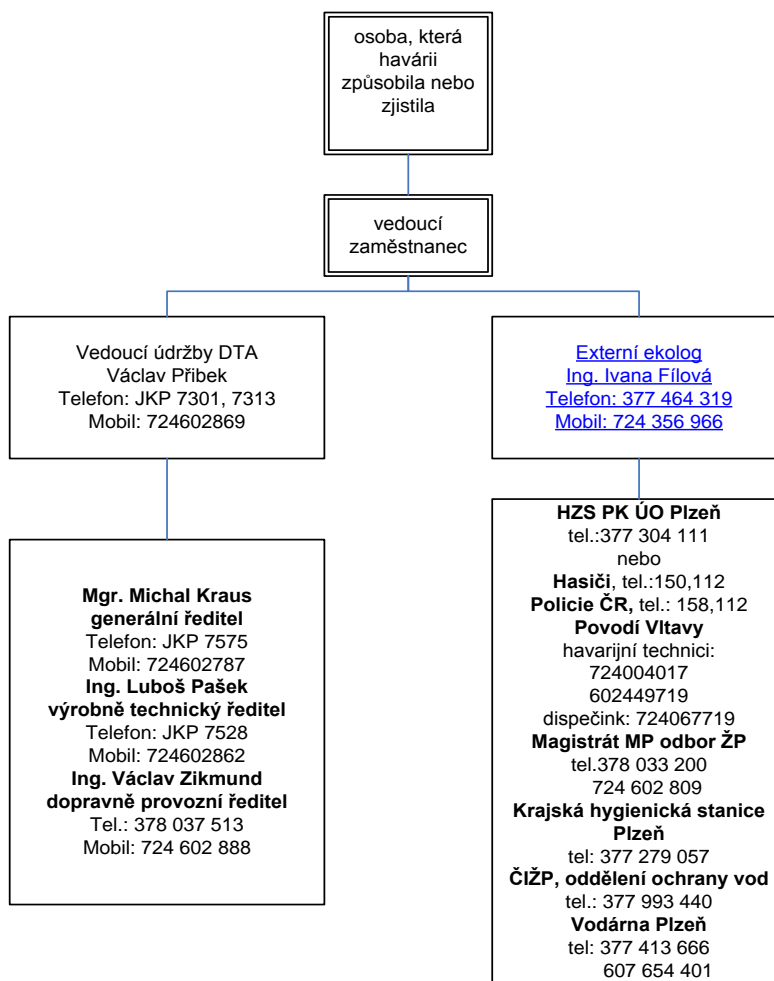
osoba, která havárii způsobila nebo zjistila

vedoucí zaměstnanec

Vedoucí údržby DTA
Václav Přibek
Telefon: JKP 7301, 7313
Mobil: 724602869

Externí ekolog
Ing. Ivana Fílová
Telefon: 377 464 319
Mobil: 724 356 966

**Mgr. Michal Kraus**
**generální ředitel**
Telefon: JKP 7575
Mobil: 724602787
**Ing. Luboš Pašek**
**výrobně technický ředitel**
Telefon: JKP 7528
Mobil: 724602862
**Ing. Václav Zikmund**
**dopravně provozní ředitel**
Tel.: 378 037 513
Mobil: 724 602 888

**HZS PK ÚO Plzeň**
tel.:377 304 111
nebo
**Hasiči**, tel.:150,112
**Policie ČR,** tel.: 158,112
**Povodí Vltavy**
havarijní technici:
724004017
602449719
dispečink: 724067719
**Magistrát MP odbor ŽP**
tel.378 033 200
724 602 809
**Krajská hygienická stanice Plzeň**
tel: 377 279 057
**ČIŽP, oddělení ochrany vod**
tel.: 377 993 440
**Vodárna Plzeň**
tel: 377 413 666
607 654 401